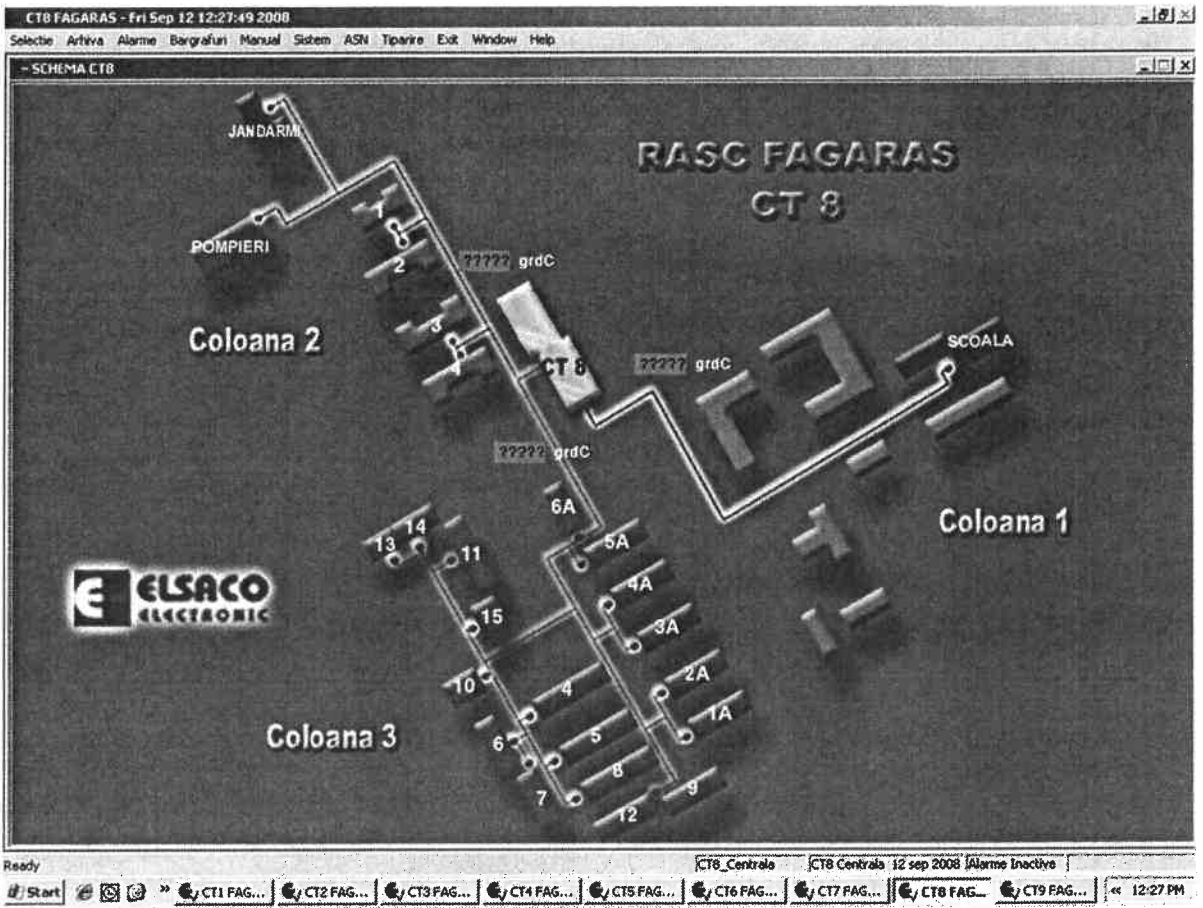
CT8 FAGARAS - Fri Sep 12 12:27:49 2008
Selectie Arhiva Alarme Bargrafuri Manual Sistem ASN Tiparire Exit Window Help
- SCHEMA CT8

JANDARMI
RASC FAGARAS
CT 8
POMPIERI
1
2
????? grdC
Coloana 2
3
4
CT 8
????? grdC
SCOALA
????? grdC
6A
Coloana 1
13
14
11
5A
4A
ELSACO
ELECTRONIC
15
3A
2A
10
4
1A
Coloana 3
6
5
8
7
9
12

Ready
CT8_Centrala
CT8 Centrala 12 sep 2008
Alarme Inactive
Start
CT1 FAG...
CT2 FAG...
CT3 FAG...
CT4 FAG...
CT5 FAG...
CT6 FAG...
CT7 FAG...
CT8 FAG...
CT9 FAG...
12:27 PM